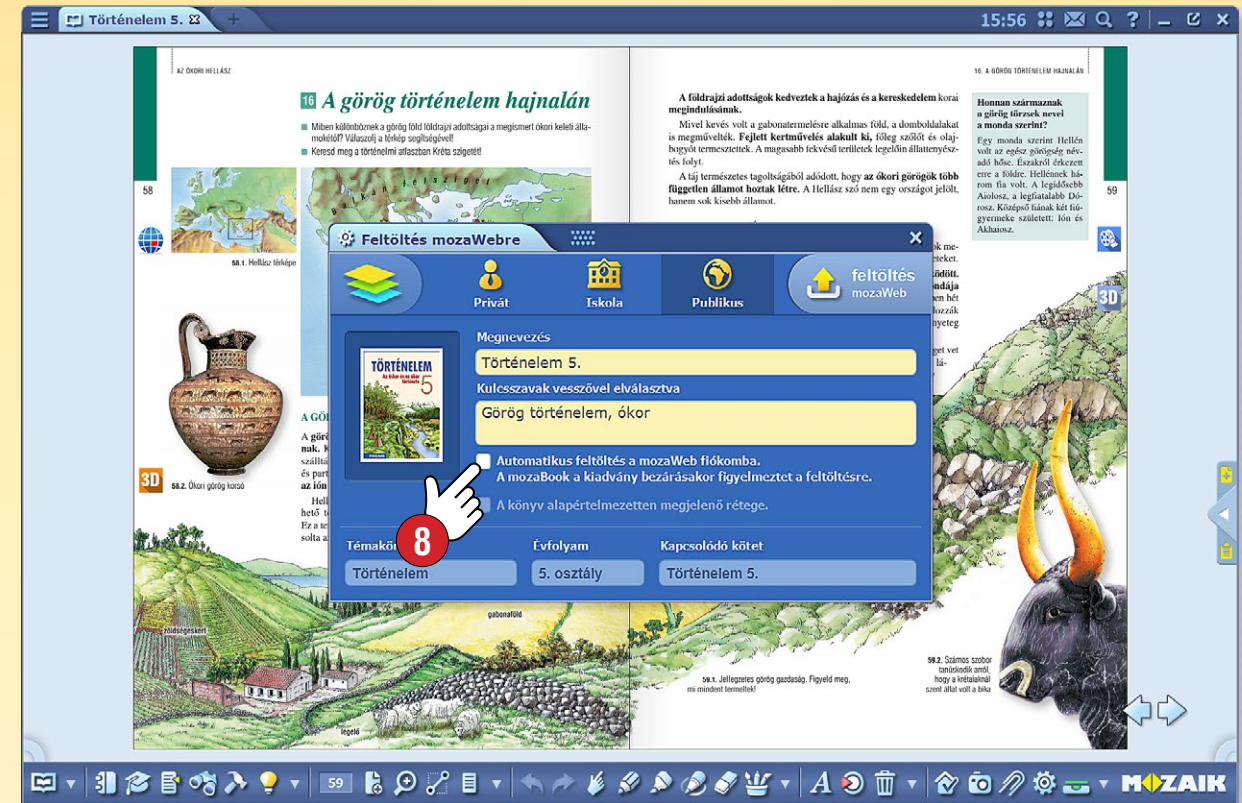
Történelem 5.

15:56

AZ ÓKORI HELLÁSZ

16 A görög történelem hajnalán

Miben különböznek a görög föld földrajzi adottságai a megismert ókori keleti államokétól? Válaszolj a térkép segítségével!
Keresd meg a történelmi atlaszban Kréta szigetét!

58

58.1. Hellász térképe

3D

58.2. Ókori görög korsó

A GÖ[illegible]
A görö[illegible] nak. K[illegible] szállítá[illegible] és parti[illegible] az ión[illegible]
Hell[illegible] hető t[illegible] Ez a t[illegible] solta a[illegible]

zöldségeskert

gabonaföld

legelő

16. A GÖRÖG TÖRTÉNELEM HAJNALÁN

A földrajzi adottságok kedveztek a hajózás és a kereskedelem korai megindulásának.

Mivel kevés volt a gabonatermelésre alkalmas föld, a domboldalakat is megművelték. Fejlett kertművelés alakult ki, főleg szőlőt és olajbogyót termesztettek. A magasabb fekvésű területek legelőin állattenyésztés folyt.

A táj természetes tagoltságából adódott, hogy az ókori görögök több független államot hoztak létre. A Hellász szó nem egy országot jelölt, hanem sok kisebb államot.

Honnan származnak a görög törzsek nevei a monda szerint?
Egy monda szerint Hellén volt az egész görögség névadó hőse. Északról érkezett erre a földre. Hellénnek három fia volt. A legidősebb Aiolosz, a legfiatalabb Dórosz. Középső fiának két fiúgyermeke született: Ión és Akhaiosz.

59

3D

59.1. Jellegzetes görög gazdaság. Figyeld meg, mi mindent termeltek!

59.2. Számos szobor tanúskodik arról, hogy a krétaiaknál szent állat volt a bika

Feltöltés mozaWebre
Privát
Iskola
Publikus
feltöltés mozaWeb
Megnevezés
Történelem 5.
Kulcsszavak vesszővel elválasztva
Görög történelem, ókor
Automatikus feltöltés a mozaWeb fiókomba.
A mozaBook a kiadvány bezárásakor figyelmeztet a feltöltésre.
A könyv alapértelmezetten megjelenő rétege.
Témakö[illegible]
Történelem
Évfolyam
5. osztály
Kapcsolódó kötet
Történelem 5.
8

TÖRTÉNELEM 5

59

MOZAIK